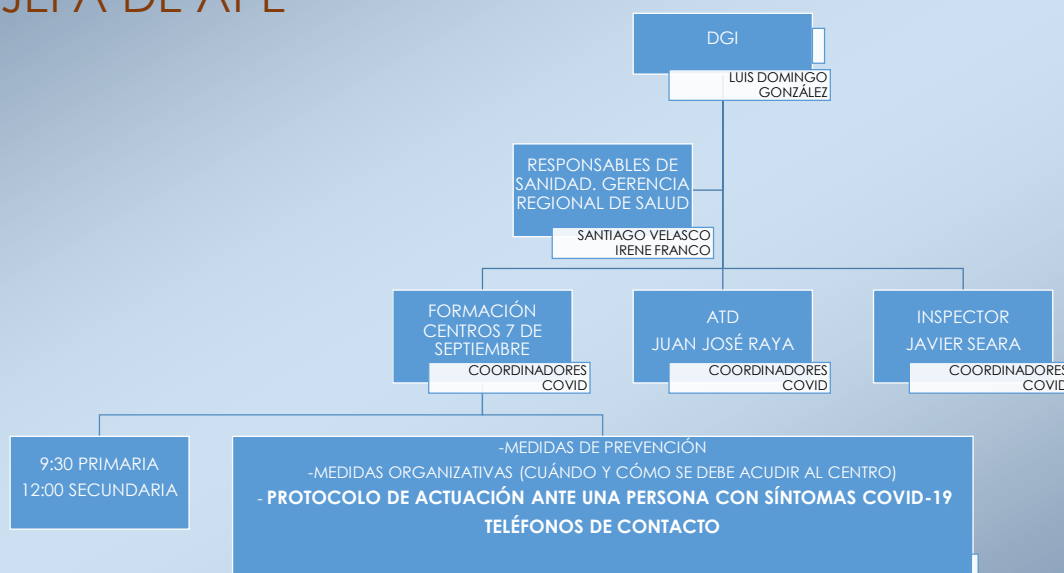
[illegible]

DGI

LUIS DOMINGO GONZÁLEZ

RESPONSABLES DE SANIDAD. GERENCIA REGIONAL DE SALUD

SANTIAGO VELASCO IRENE FRANCO

FORMACIÓN CENTROS 7 DE SEPTIEMBRE

COORDINADORES COVID

ATD JUAN JOSÉ RAYA

COORDINADORES COVID

INSPECTOR JAVIER SEARA

COORDINADORES COVID

9:30 PRIMARIA
12:00 SECUNDARIA

-MEDIDAS DE PREVENCIÓN
-MEDIDAS ORGANIZATIVAS (CUÁNDO Y CÓMO SE DEBE ACUDIR AL CENTRO)
- PROTOCOLO DE ACTUACIÓN ANTE UNA PERSONA CON SÍNTOMAS COVID-19
TELÉFONOS DE CONTACTO